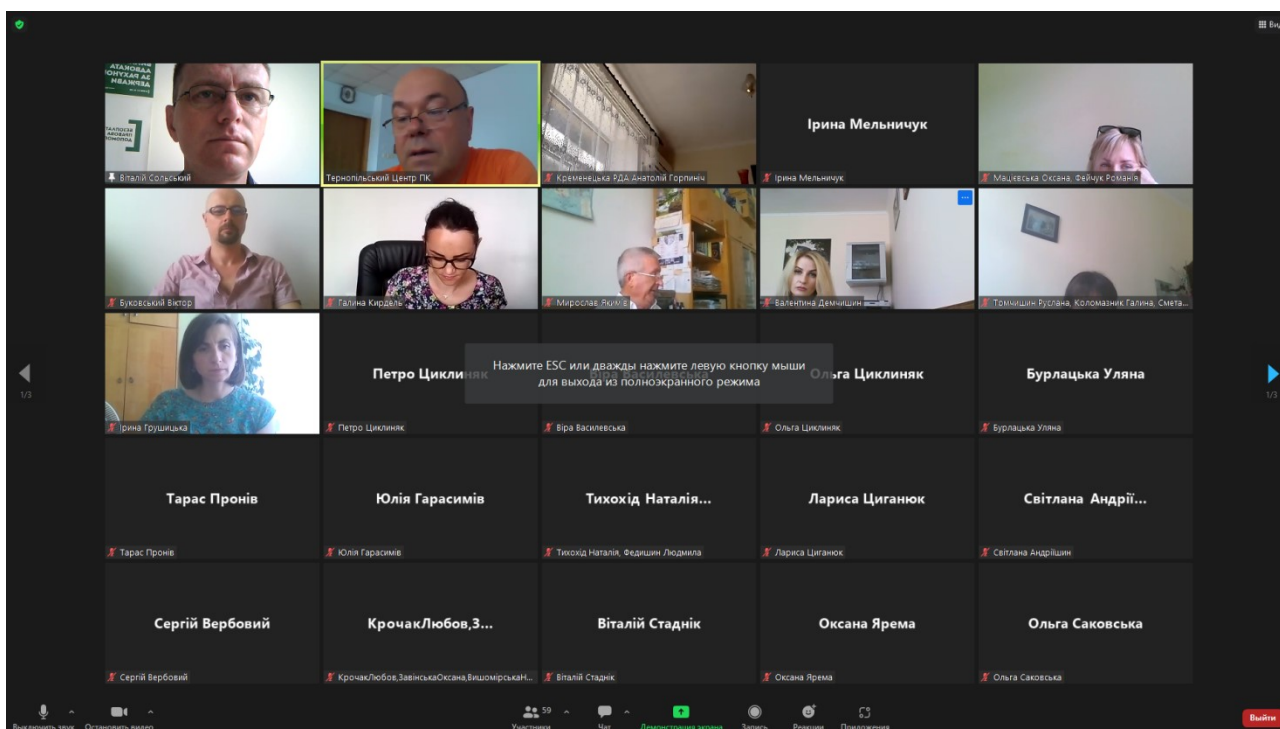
Вид

Віталій Сольський

Тернопільський Центр ПК

Кременецька РДА:Анатолій Горпиніч

Ірина Мельничук

Ірина Мельничук

Мацькевська Оксана, Фейчук Романія

Буковський Віктор

Галина Кирдель

Мирослав Яким'в

Валентина Демчишин

Троцишин Руслана, Коломазник Галина, Смета...

Ірина Грушицька

Петро Циклиняк

Петро Циклиняк

Нажмите ESC или дважды нажмите левую кнопку мыши для выхода из полноэкранного режима

Віра Василевська

Ольга Циклиняк

Ольга Циклиняк

Бурлацька Уляна

Бурлацька Уляна

1/3

1/3

Тарас Пронів

Тарас Пронів

Юлія Гарасимів

Юлія Гарасимів

Тихохід Наталія...

Тихохід Наталія, Федишин Людмила

Лариса Циганюк

Лариса Циганюк

Світлана Андрії...

Світлана Андріїшин

Сергій Вербовий

Сергій Вербовий

КрочакЛюбов,З...

КрочакЛюбов,ЗавінськаОксана,ВишомірськаН...

Віталій Стаднік

Віталій Стаднік

Оксана Ярема

Оксана Ярема

Ольга Саковська

Ольга Саковська

Выключить звук

Остановить видео

59

Участники

Чат

Демонстрация экрана

Запись

Реакции

Приложения

Выйти